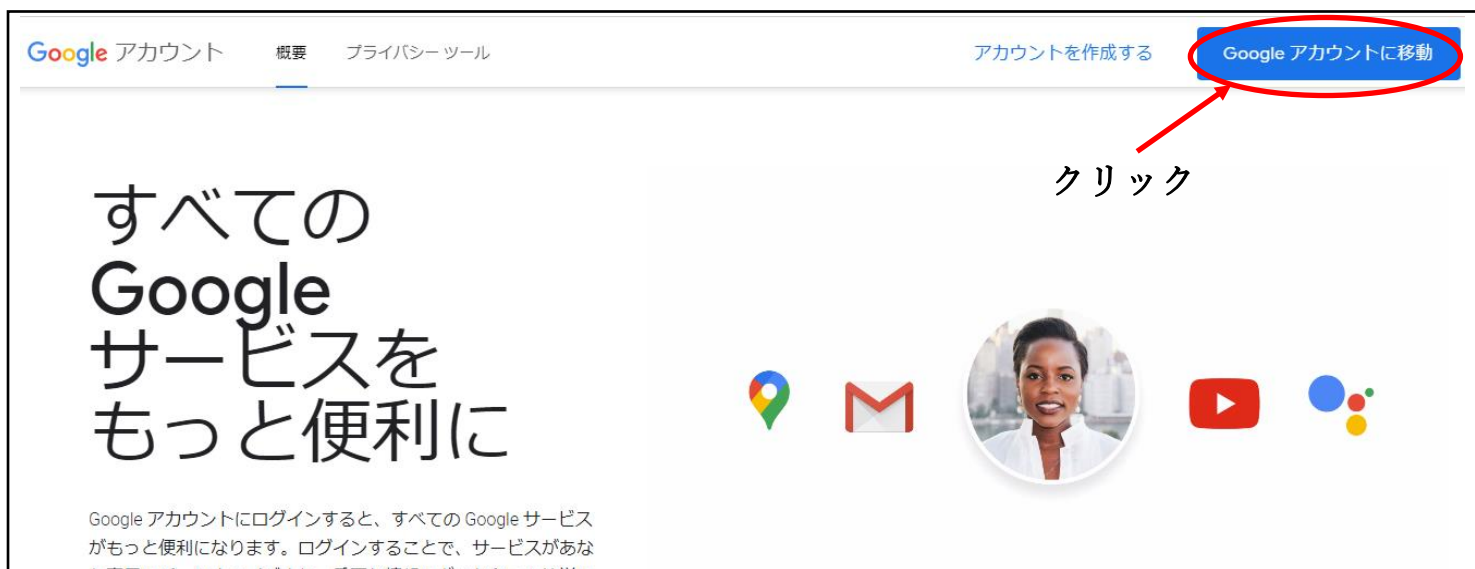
Google アカウント 概要 プライバシー ツール

アカウントを作成する Google アカウントに移動

クリック

すべての Google サービスを もっと便利に

Google アカウントにログインすると、すべての Google サービスがもっと便利になります。ログインすることで、サービスがあな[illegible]